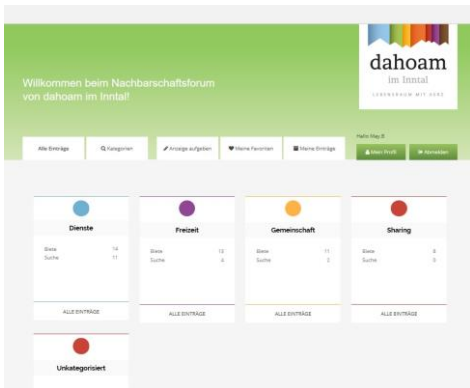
dahoam
im Inntal
LEBENSRAUM MIT HERZ

Willkommen beim Nachbarschaftsforum von dahoam im Inntal!

Alle Einträge | Kategorien | Anzeige aufgeben | Meine Favoriten | Meine Einträge

Hallo May B
Mein Profil | Abmelden

Dienste
Biete 14
Suche 11
ALLE EINTRÄGE

Freizeit
Biete 12
Suche 4
ALLE EINTRÄGE

Gemeinschaft
Biete 11
Suche 2
ALLE EINTRÄGE

Sharing
Biete 8
Suche 0
ALLE EINTRÄGE

Unkategorisiert